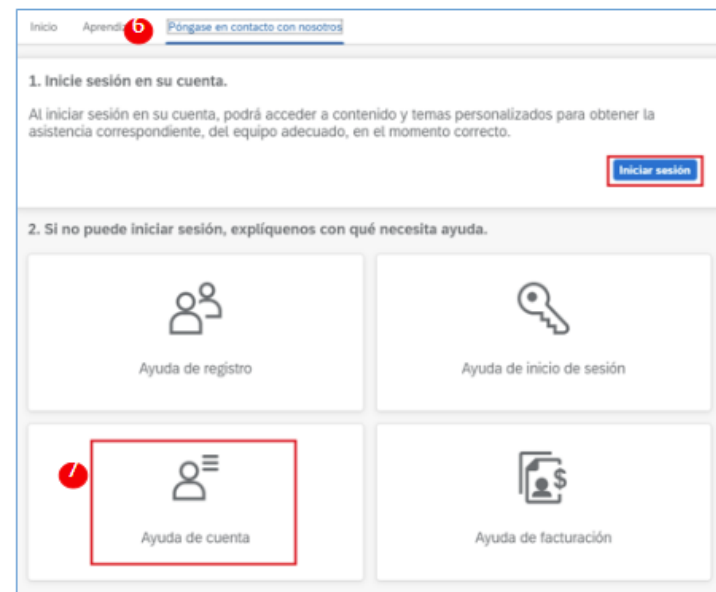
Inicio Aprendi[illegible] 6 Póngase en contacto con nosotros

1. Inicie sesión en su cuenta.

Al iniciar sesión en su cuenta, podrá acceder a contenido y temas personalizados para obtener la asistencia correspondiente, del equipo adecuado, en el momento correcto.

Iniciar sesión

2. Si no puede iniciar sesión, explíquenos con qué necesita ayuda.

Ayuda de registro

Ayuda de inicio de sesión

7

Ayuda de cuenta

Ayuda de facturación